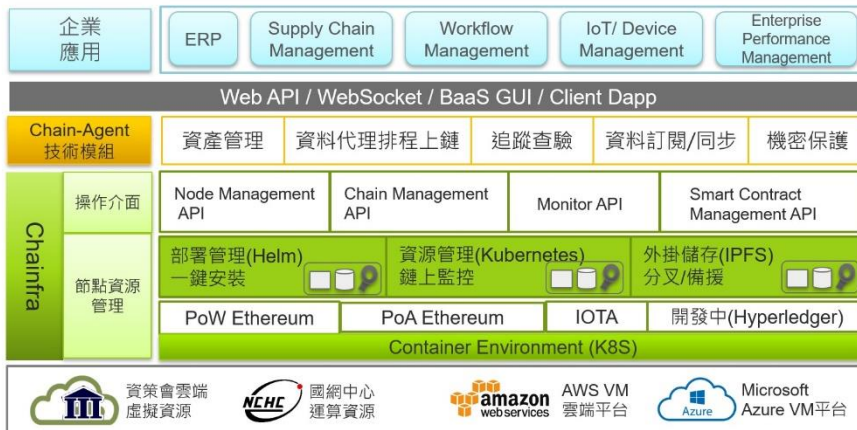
企業應用

ERP

Supply Chain Management

Workflow Management

IoT/ Device Management

Enterprise Performance Management

Web API / WebSocket / BaaS GUI / Client Dapp

Chain-Agent 技術模組

資產管理

資料代理排程上鏈

追蹤查驗

資料訂閱/同步

機密保護

Chainfra

操作介面

Node Management API

Chain Management API

Monitor API

Smart Contract Management API

節點資源管理

部署管理(Helm) 一鍵安裝

資源管理(Kubernetes) 鏈上監控

外掛儲存(IPFS) 分叉/備援

PoW Ethereum

PoA Ethereum

IOTA

開發中(Hyperledger)

Container Environment (K8S)

資策會雲端虛擬資源

NCHC

國網中心運算資源

amazon webservices

AWS VM 雲端平台

Azure

Microsoft Azure VM平台